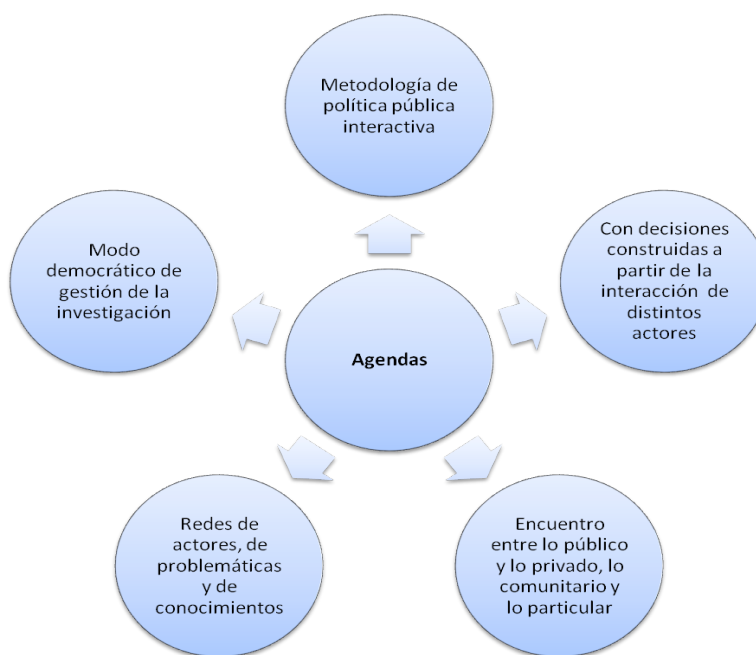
Metodología de política pública interactiva

Modo democrático de gestión de la investigación

Agendas

Con decisiones construidas a partir de la interacción de distintos actores

Redes de actores, de problemáticas y de conocimientos

Encuentro entre lo público y lo privado, lo comunitario y lo particular